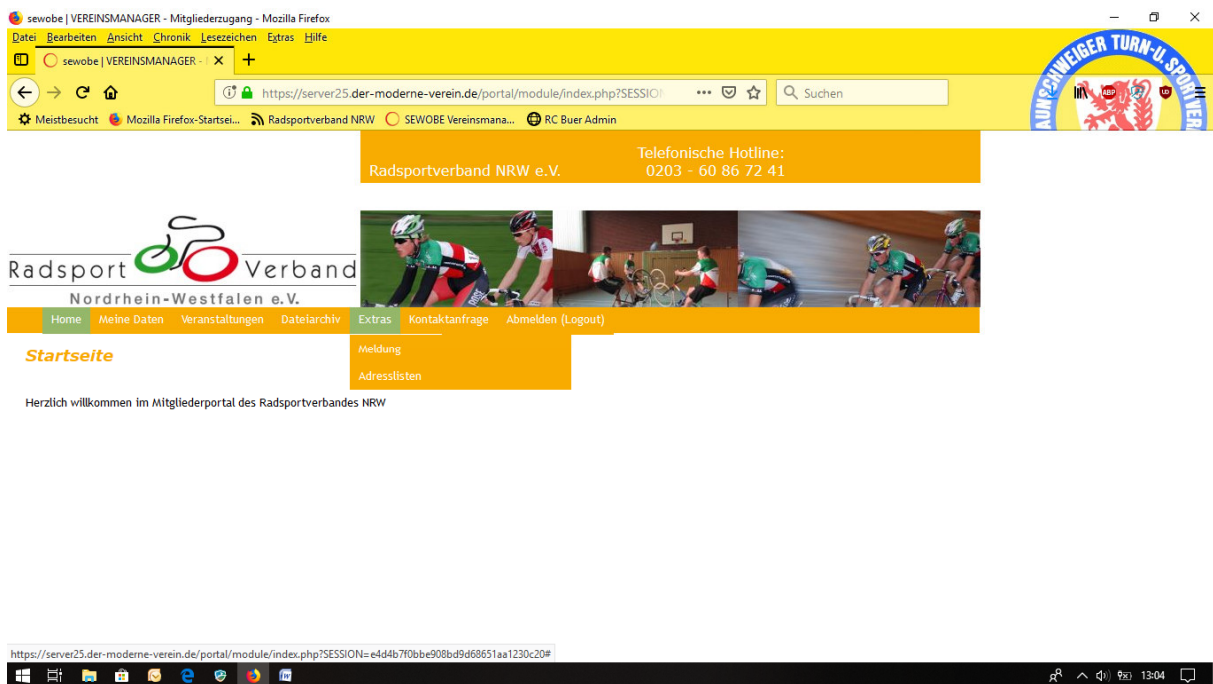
sewobe | VEREINSMANAGER - Mitgliederzugang - Mozilla Firefox

Datei Bearbeiten Ansicht Chronik Lesezeichen Extras Hilfe

sewobe | VEREINSMANAGER - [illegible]

https://server25.der-moderne-verein.de/portal/module/index.php?SESSION

Suchen

Meistbesucht Mozilla Firefox-Startsei... Radsportverband NRW SEWOBE Vereinsmana... RC Buer Admin

AUNSCHWEIGER TURN-U. SPORTVERE

ABP

Radsportverband NRW e.V. Telefonische Hotline: 0203 - 60 86 72 41

Radsport Verband Nordrhein-Westfalen e.V.

Home Meine Daten Veranstaltungen Dateiarchiv Extras Kontaktanfrage Abmelden (Logout)

Meldung

Adresslisten

Startseite

Herzlich willkommen im Mitgliederportal des Radsportverbandes NRW

https://server25.der-moderne-verein.de/portal/module/index.php?SESSION=e4d4b7f0bbe908bd9d68651aa1230c20#

13:04